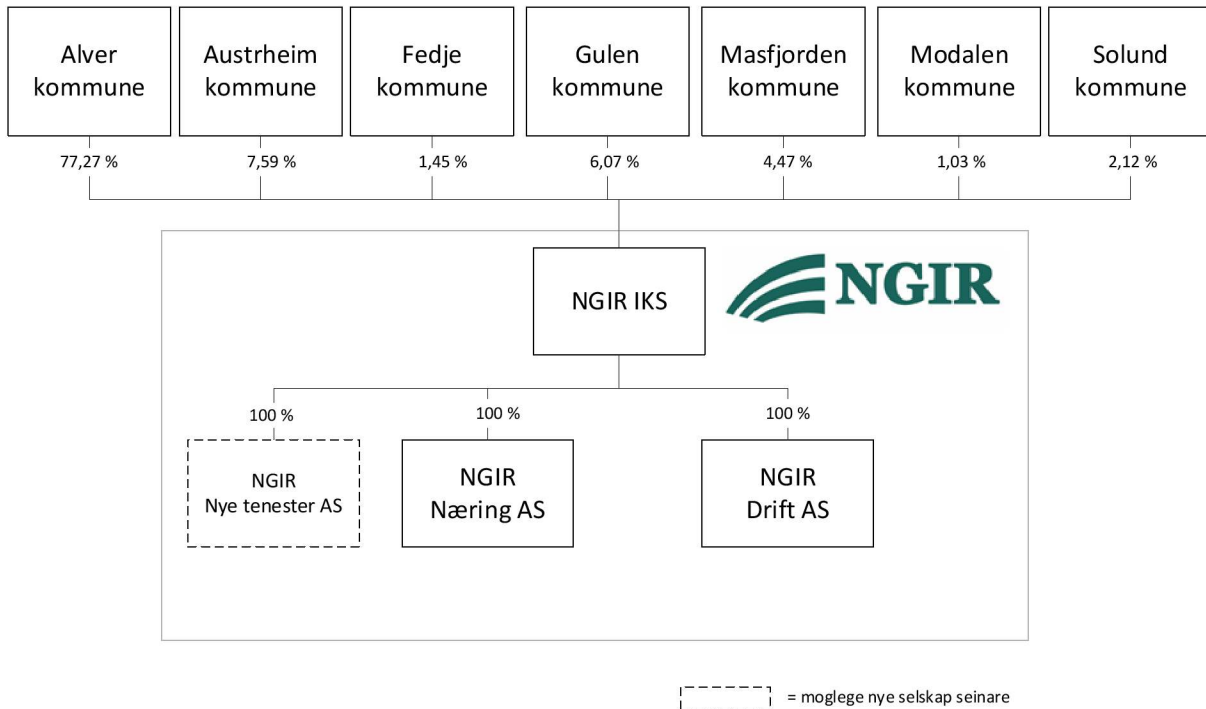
Alver kommune

Austrheim kommune

Fedje kommune

Gulen kommune

Masfjorden kommune

Modalen kommune

Solund kommune

77,27 %

7,59 %

1,45 %

6,07 %

4,47 %

1,03 %

2,12 %

NGIR IKS

NGIR

100 %

100 %

100 %

NGIR Nye tenester AS

NGIR Næring AS

NGIR Drift AS

= moglege nye selskap seinare